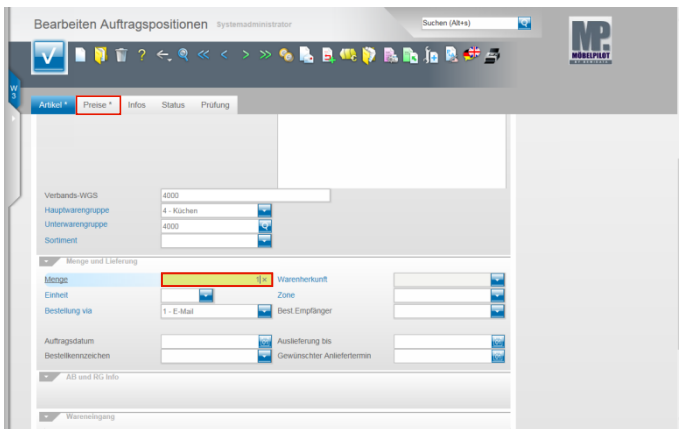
Bearbeiten Auftragspositionen Systemadministrator

Suchen (Alt+s)

MP
MÖBELPILOT

W
3

Artikel * Preise * Infos Status Prüfung

Verbands-WGS 4000
Hauptwarengruppe 4 - Küchen
Unterwarengruppe 4000
Sortiment

Menge und Lieferung

Menge
Warenherkunft
Einheit
Zone
Bestellung via 1 - E-Mail
Best.Empfänger

Auftragsdatum
Auslieferung bis
Bestellkennzeichen
Gewünschter Anliefertermin

AB und RG Info

Wareneingang